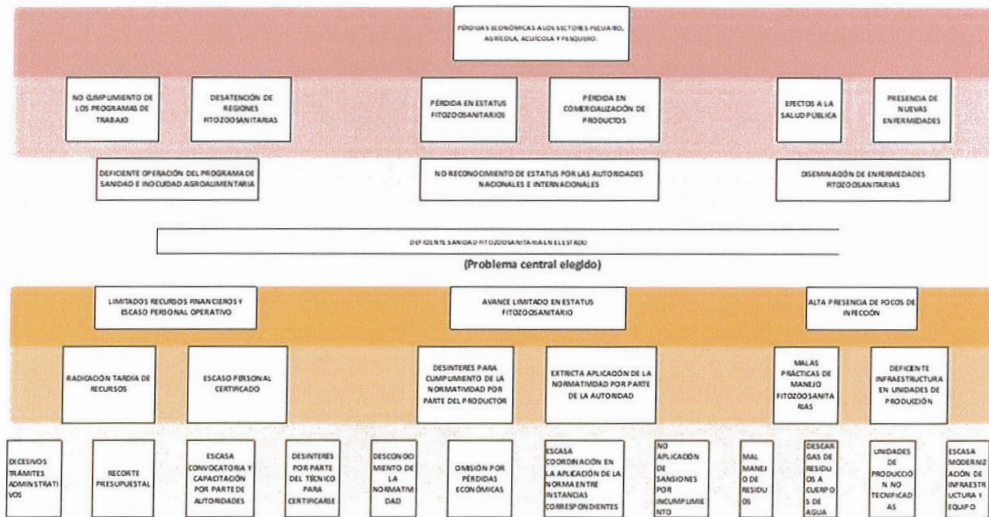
PÉRDIDAS ECONÓMICAS A LOS SECTORES PECUARIO, AGRÍCOLA, ACUÍCOLA Y PESQUERO.

NO CUMPLIMIENTO DE LOS PROGRAMAS DE TRABAJO

DESATENCIÓN DE REGIONES FITOZOOSANITARIAS

PÉRDIDA EN ESTATUS FITOZOOSANITARIOS

PÉRDIDA EN COMERCIALIZACIÓN DE PRODUCTOS

EFECTOS A LA SALUD PÚBLICA

PRESENCIA DE NUEVAS ENFERMEDADES

DEFICIENTE OPERACIÓN DEL PROGRAMA DE SANIDAD E INOCUIDAD AGROALIMENTARIA

NO RECONOCIMIENTO DE ESTATUS POR LAS AUTORIDADES NACIONALES E INTERNACIONALES

DISEMINACIÓN DE ENFERMEDADES FITOZOOSANITARIAS

DEFICIENTE SANIDAD FITOZOOSANITARIA EN EL ESTADO

(Problema central elegido)

LIMITADOS RECURSOS FINANCIEROS Y ESCASO PERSONAL OPERATIVO

AVANCE LIMITADO EN ESTATUS FITOZOOSANITARIO

ALTA PRESENCIA DE FOCOS DE INFECCIÓN

RADICACIÓN TARDÍA DE RECURSOS

ESCASO PERSONAL CERTIFICADO

DESINTERES PARA CUMPLIMIENTO DE LA NORMATIVIDAD POR PARTE DEL PRODUCTOR

EXTRICTA APLICACIÓN DE LA NORMATIVIDAD POR PARTE DE LA AUTORIDAD

MALAS PRÁCTICAS DE MANEJO FITOZOOSANITARIAS

DEFICIENTE INFRAESTRUCTURA EN UNIDADES DE PRODUCCIÓN

EXCESIVOS TRÁMITES ADMINISTRATIVOS

RECORTE PRESUPUESTAL

ESCASA CONVOCATORIA Y CAPACITACIÓN POR PARTE DE AUTORIDADES

DESINTERES POR PARTE DEL TÉCNICO PARA CERTIFICARSE

DESCONOCIMIENTO DE LA NORMATIMDAD

OMISIÓN POR PÉRDIDAS ECONÓMICAS

ESCASA COORDINACIÓN EN LA APLICACIÓN DE LA NORMA ENTRE INSTANCIAS CORRESPONDIENTES

NO APLICACIÓN DE SANSIONES POR INCUMPLIMIENTO

MAL MANEJO DE RESIDUOS

DESCARGAS DE RESIDUOS A CUERPOS DE AGUA

UNIDADES DE PRODUCCIÓN NO TECNIFICADAS

ESCASA MODERNIZACIÓN DE INFRAESTRUCTURA Y EQUIPO